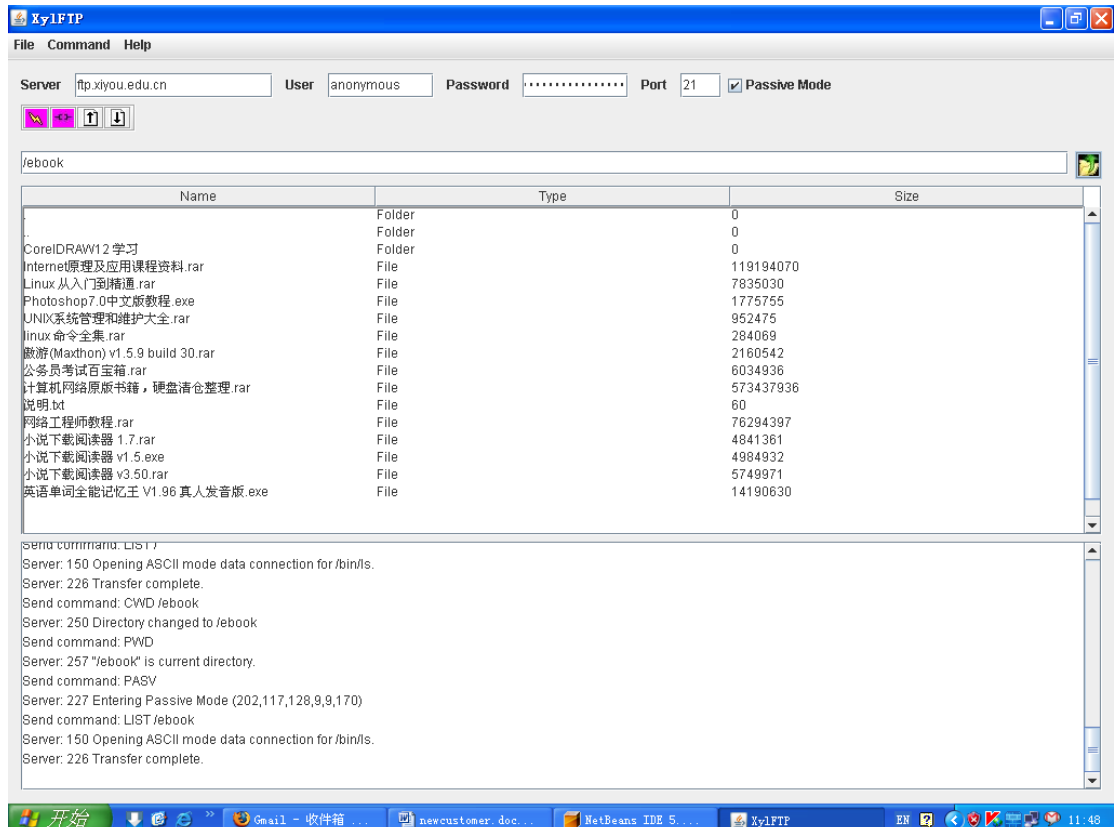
XylFTP

File Command Help

Server ftp.xiyou.edu.cn User anonymous Password ················ Port 21 Passive Mode

/ebook

| Name | Type | Size |
|---|---|---|
| . | Folder | 0 |
| .. | Folder | 0 |
| CorelDRAW12学习 | Folder | 0 |
| Internet原理及应用课程资料.rar | File | 119194070 |
| Linux 从入门到精通.rar | File | 7835030 |
| Photoshop7.0中文版教程.exe | File | 1775755 |
| UNIX系统管理和维护大全.rar | File | 952475 |
| linux 命令全集.rar | File | 284069 |
| 傲游(Maxthon) v1.5.9 build 30.rar | File | 2160542 |
| 公务员考试百宝箱.rar | File | 6034936 |
| 计算机网络原版书籍，硬盘清仓整理.rar | File | 573437936 |
| 说明.txt | File | 60 |
| 网络工程师教程.rar | File | 76294397 |
| 小说下载阅读器 1.7.rar | File | 4841361 |
| 小说下载阅读器 v1.5.exe | File | 4984932 |
| 小说下载阅读器 v3.50.rar | File | 5749971 |
| 英语单词全能记忆王 V1.96 真人发音版.exe | File | 14190630 |

Send command: LIST /
Server: 150 Opening ASCII mode data connection for /bin/ls.
Server: 226 Transfer complete.
Send command: CWD /ebook
Server: 250 Directory changed to /ebook
Send command: PWD
Server: 257 "/ebook" is current directory.
Send command: PASV
Server: 227 Entering Passive Mode (202,117,128,9,9,170)
Send command: LIST /ebook
Server: 150 Opening ASCII mode data connection for /bin/ls.
Server: 226 Transfer complete.

开始 Gmail - 收件箱 ... newcustomer.doc... NetBeans IDE 5.... XylFTP EN 11:48